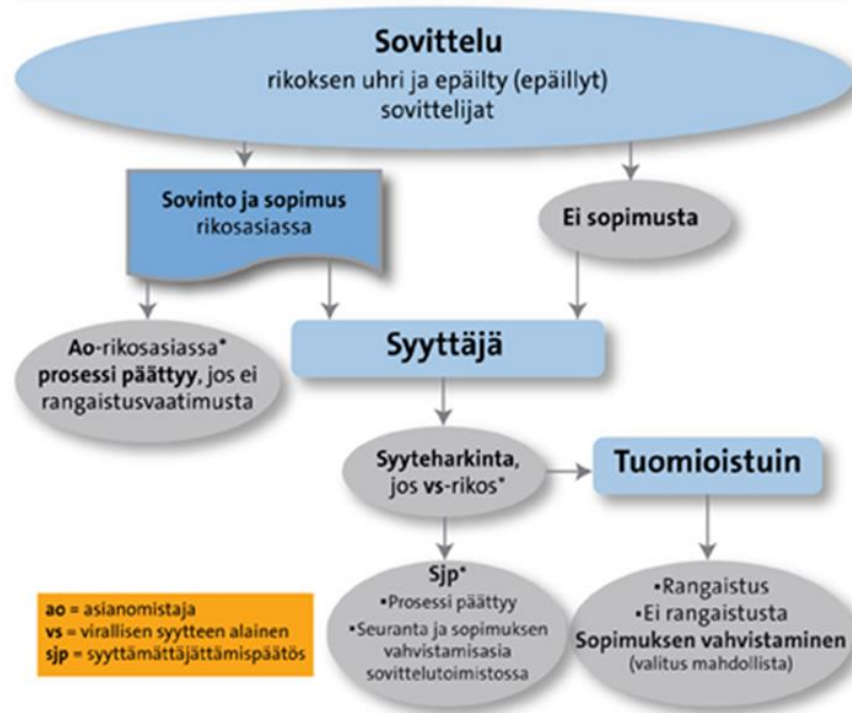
Sovittelu
rikoksen uhri ja epäilty (epäillyt)
sovittelijat

Sovinto ja sopimus rikosasiassa

Ei sopimusta

Ao-rikosasiassa* prosessi päättyy, jos ei rangaistusvaatimusta

Syyttäjä

Syyteharkinta, jos vs-rikos*

Tuomioistuin

Sjp*
•Prosessi päättyy
•Seuranta ja sopimuksen vahvistamisasia sovittelutoimistossa

•Rangaistus
•Ei rangaistusta
Sopimuksen vahvistaminen
(valitus mahdollista)

ao = asianomistaja
vs = virallisen syytteen alainen
sjp = syyttämättäjättämispäätös